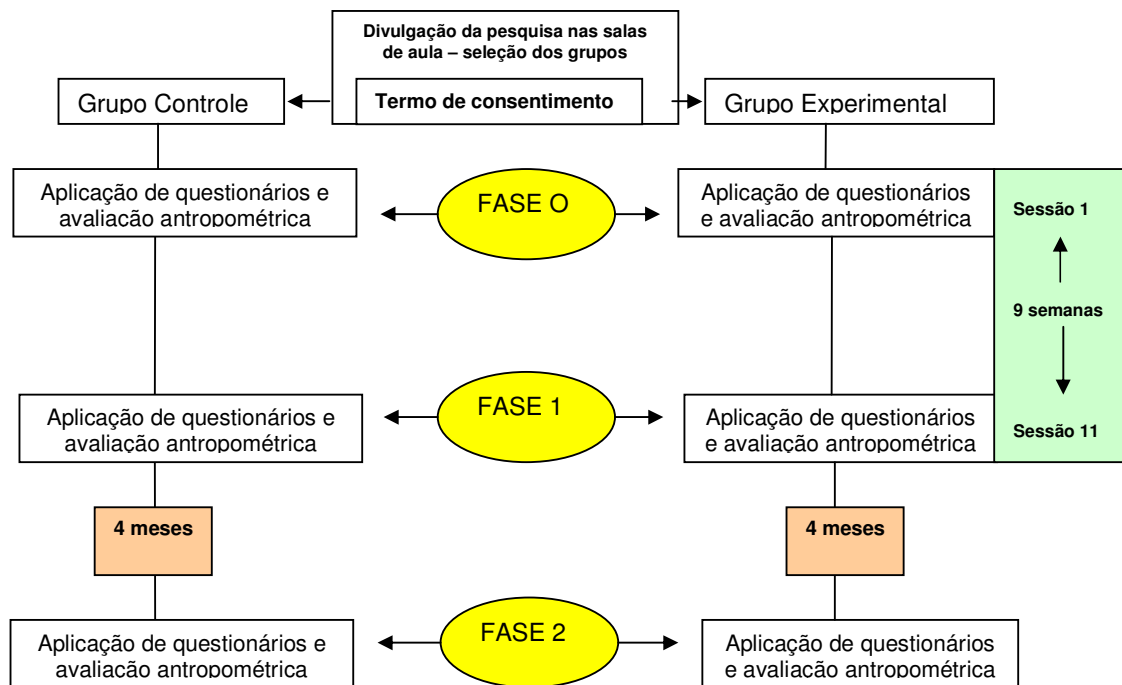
Divulgação da pesquisa nas salas de aula – seleção dos grupos

Termo de consentimento

Grupo Controle

Grupo Experimental

Aplicação de questionários e avaliação antropométrica

FASE O

Aplicação de questionários e avaliação antropométrica

Sessão 1

9 semanas

Sessão 11

Aplicação de questionários e avaliação antropométrica

FASE 1

Aplicação de questionários e avaliação antropométrica

4 meses

4 meses

Aplicação de questionários e avaliação antropométrica

FASE 2

Aplicação de questionários e avaliação antropométrica